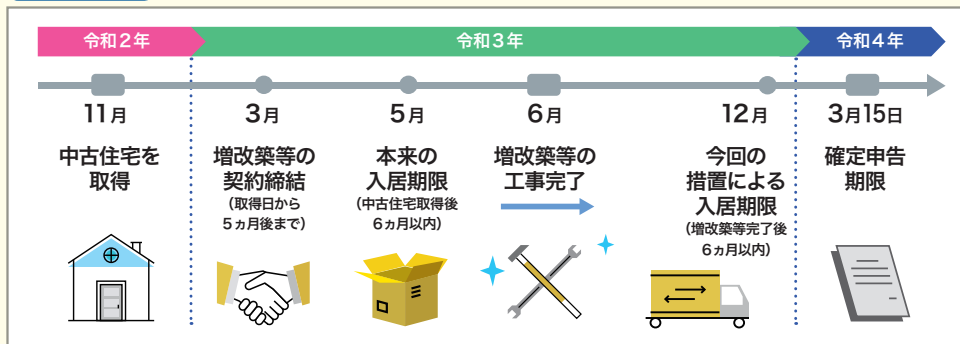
令和２年

令和３年

令和４年

11月
中古住宅を取得

3月
増改築等の契約締結
（取得日から５ヵ月後まで）

5月
本来の入居期限
（中古住宅取得後６ヵ月以内）

6月
増改築等の工事完了

12月
今回の措置による入居期限
（増改築等完了後６ヵ月以内）

3月15日
確定申告期限